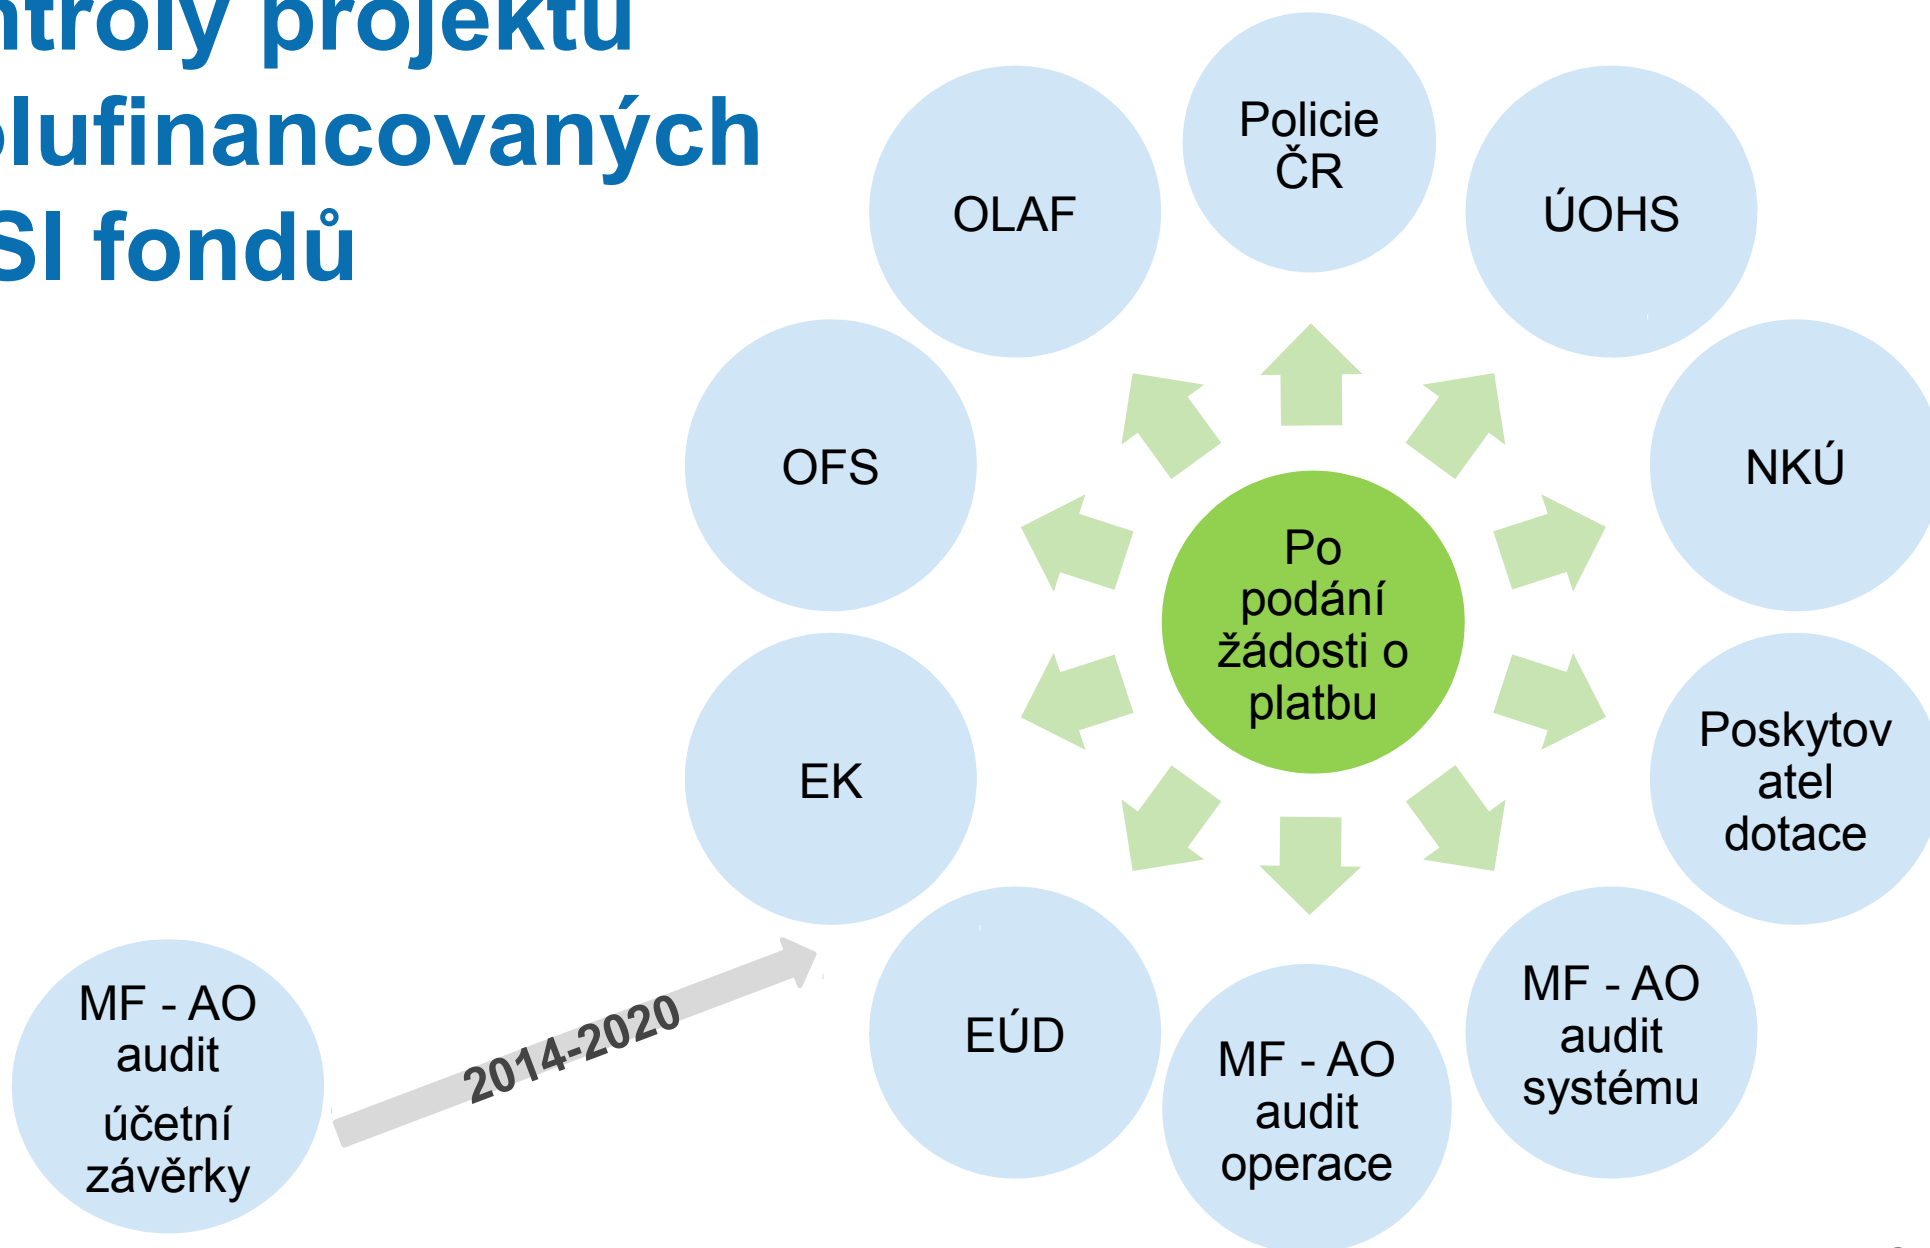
ntroly projektu
olufinancovaných
SI fondů

Policie ČR

OLAF

ÚOHS

OFS

NKÚ

Po podání žádosti o platbu

EK

Poskytovatel dotace

EÚD

MF - AO audit systému

MF - AO audit operace

MF - AO audit účetní závěrky

2014-2020